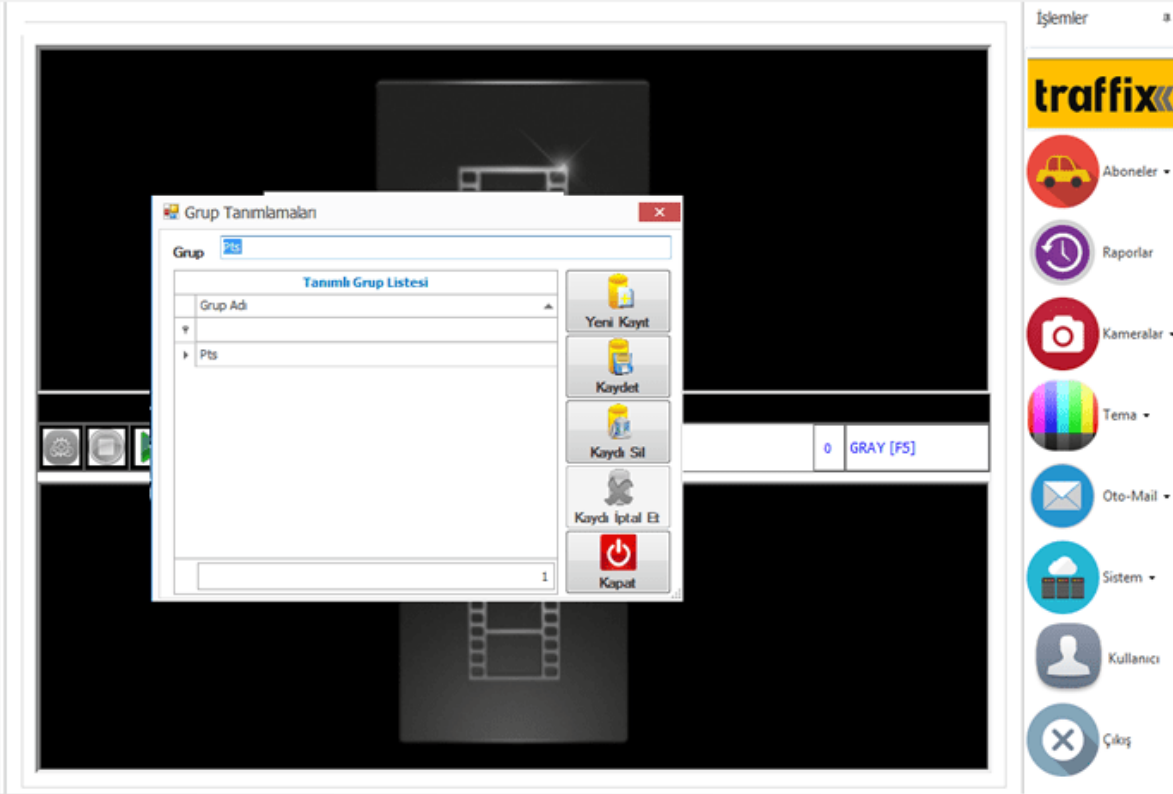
İşlemler

traffix

Aboneler

Raporlar

Kameralar

Tema

Oto-Mail

Sistem

Kullanıcı

Çıkış

Grup Tanımlamaları

Grup Pts

Tanımlı Grup Listesi

| Grup Adı |
|---|
| |
| Pts |

1

Yeni Kayıt

Kaydet

Kaydı Sil

Kaydı İptal Et

Kapat

0 GRAY [F5]